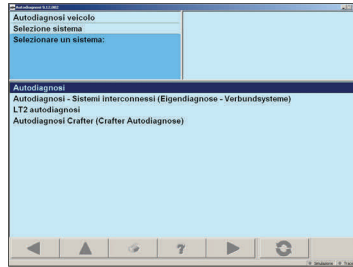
Autodiagnosi veicolo
Selezione sistema
Selezionare un sistema:

Autodiagnosi
Autodiagnosi - Sistemi interconnessi (Eigendiagnose - Verbundsysteme)
LT2 autodiagnosi
Autodiagnosi Crafter (Crafter Autodiagnose)

?